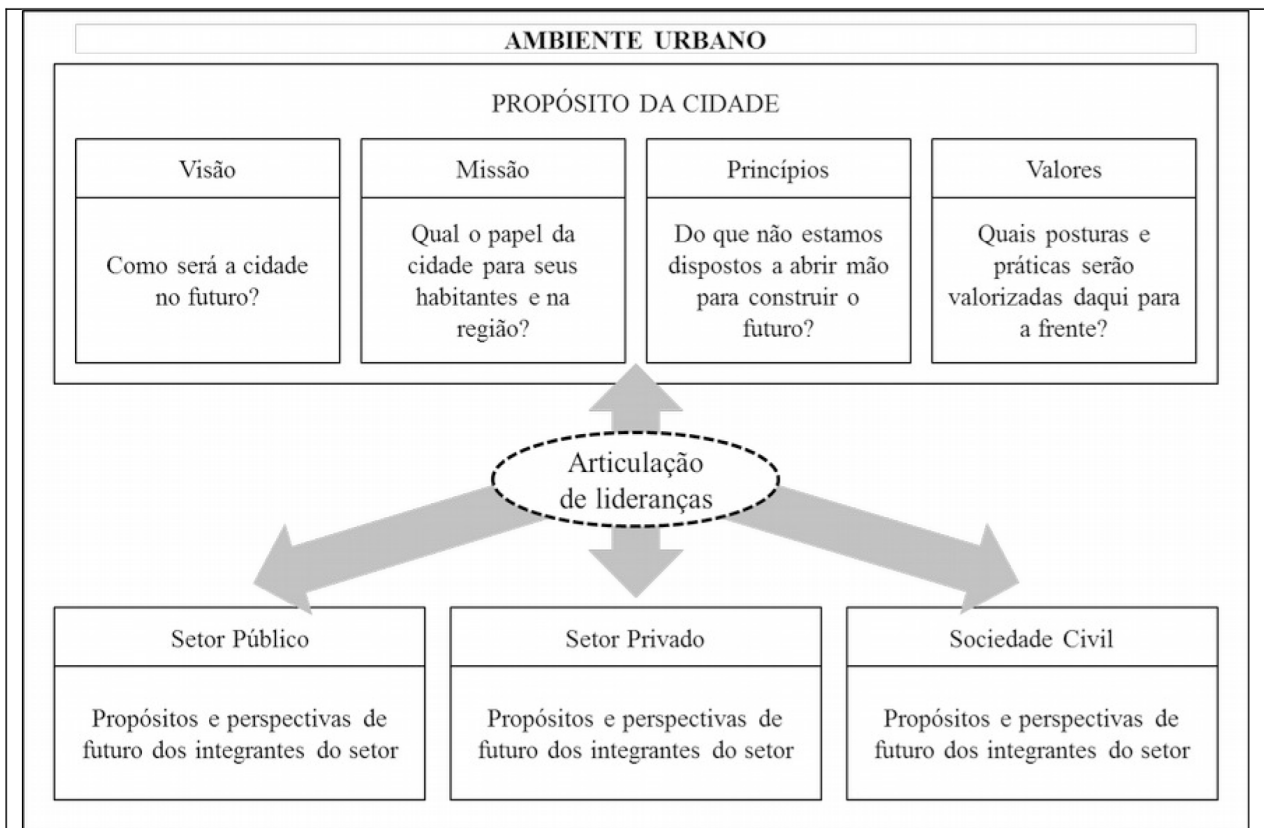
AMBIENTE URBANO

PROPÓSITO DA CIDADE

Visão

Como será a cidade no futuro?

Missão

Qual o papel da cidade para seus habitantes e na região?

Princípios

Do que não estamos dispostos a abrir mão para construir o futuro?

Valores

Quais posturas e práticas serão valorizadas daqui para a frente?

Articulação de lideranças

Setor Público

Propósitos e perspectivas de futuro dos integrantes do setor

Setor Privado

Propósitos e perspectivas de futuro dos integrantes do setor

Sociedade Civil

Propósitos e perspectivas de futuro dos integrantes do setor